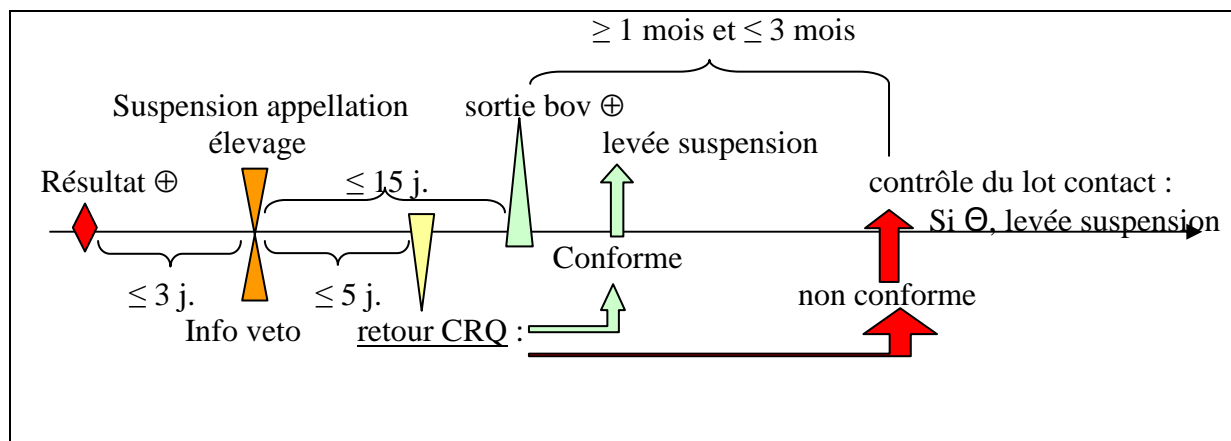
$\geq$ 1 mois et $\leq$ 3 mois

Suspension appellation élevage

sortie bov $\oplus$

levée suspension

Résultat $\oplus$

$\leq$ 15 j.

contrôle du lot contact :

Si $\Theta$, levée suspension

Conforme

$\leq$ 3 j.

$\leq$ 5 j.

non conforme

Info veto

retour CRQ :